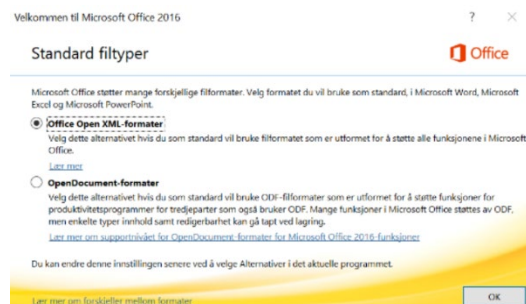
Velkommen til Microsoft Office 2016

? ×

Standard filtyper

Office

Microsoft Office støtter mange forskjellige filformater. Velg formatet du vil bruke som standard, i Microsoft Word, Microsoft Excel og Microsoft PowerPoint.

Office Open XML-formater

Velg dette alternativet hvis du som standard vil bruke filformatet som er utformet for å støtte alle funksjonene i Microsoft Office.

Lær mer

OpenDocument-formater

Velg dette alternativet hvis du som standard vil bruke ODF-filformater som er utformet for å støtte funksjoner for produktivitetsprogrammer for tredjeparter som også bruker ODF. Mange funksjoner i Microsoft Office støttes av ODF, men enkelte typer innhold samt redigerbarhet kan gå tapt ved lagring.

Lær mer om supportnivået for OpenDocument-formater for Microsoft Office 2016-funksjoner

Du kan endre denne innstillingen senere ved å velge Alternativer i det aktuelle programmet.

Lær mer om forskjeller mellom formater

OK